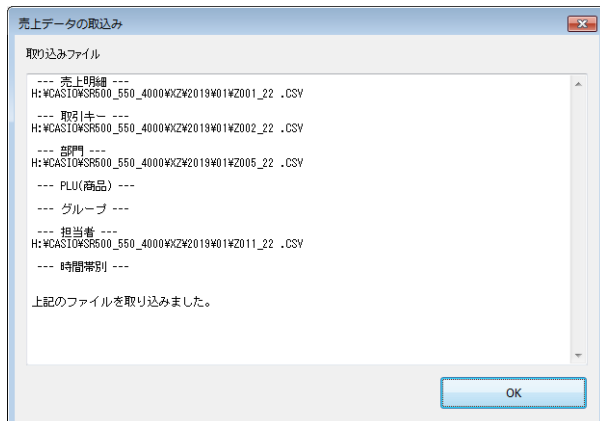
売上データの取込み

取り込みファイル

--- 売上明細 ---
H:¥CASIO¥SR500_550_4000¥XZ¥2019¥01¥Z001_22 .CSV

--- 取引キー ---
H:¥CASIO¥SR500_550_4000¥XZ¥2019¥01¥Z002_22 .CSV

--- 部門 ---
H:¥CASIO¥SR500_550_4000¥XZ¥2019¥01¥Z005_22 .CSV

--- PLU(商品) ---

--- グループ ---

--- 担当者 ---
H:¥CASIO¥SR500_550_4000¥XZ¥2019¥01¥Z011_22 .CSV

--- 時間帯別 ---

上記のファイルを取り込みました。

OK